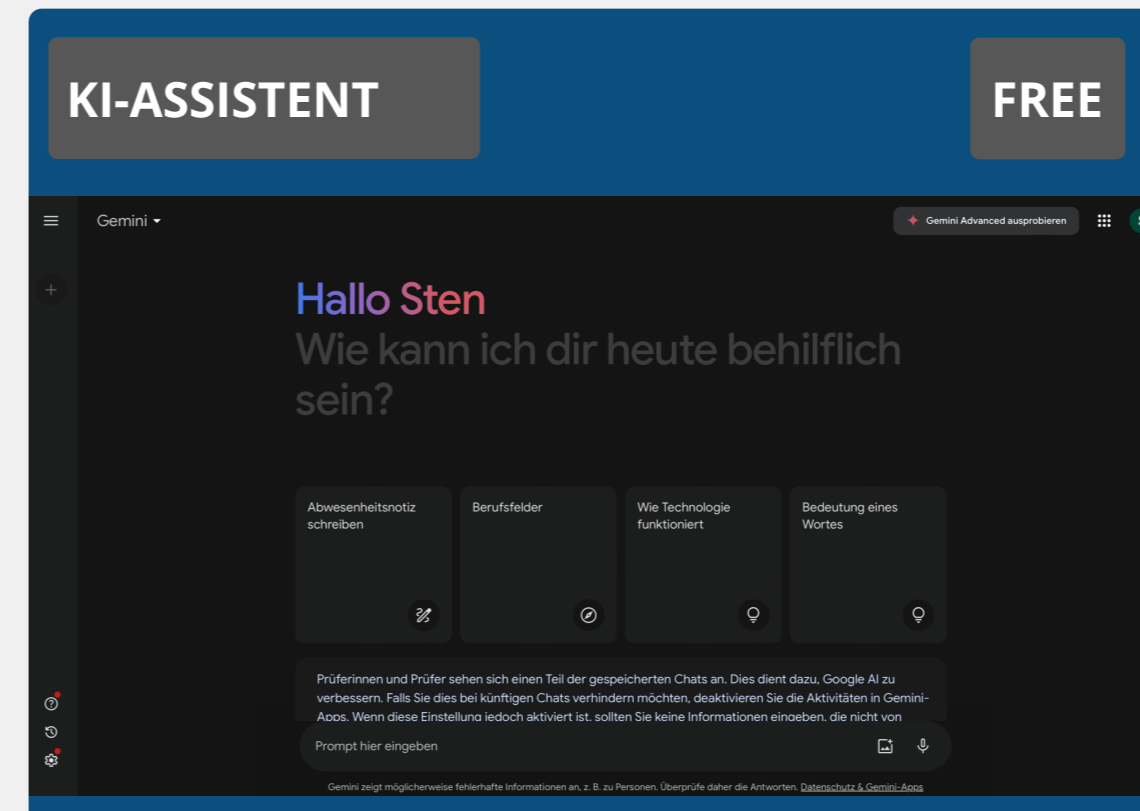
KI-ASSISTENT

FREE

Gemini

Gemini Advanced ausprobieren

Hallo Sten
Wie kann ich dir heute behilflich sein?

Abwesenheitsnotiz schreiben

Berufsfelder

Wie Technologie funktioniert

Bedeutung eines Wortes

Prüferinnen und Prüfer sehen sich einen Teil der gespeicherten Chats an. Dies dient dazu, Google AI zu verbessern. Falls Sie dies bei künftigen Chats verhindern möchten, deaktivieren Sie die Aktivitäten in Gemini-Apps. Wenn diese Einstellung jedoch aktiviert ist, sollten Sie keine Informationen eingeben, die nicht von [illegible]

Prompt hier eingeben

Gemini zeigt möglicherweise fehlerhafte Informationen an, z. B. zu Personen. Überprüfe daher die Antworten. Datenschutz & Gemini-Apps